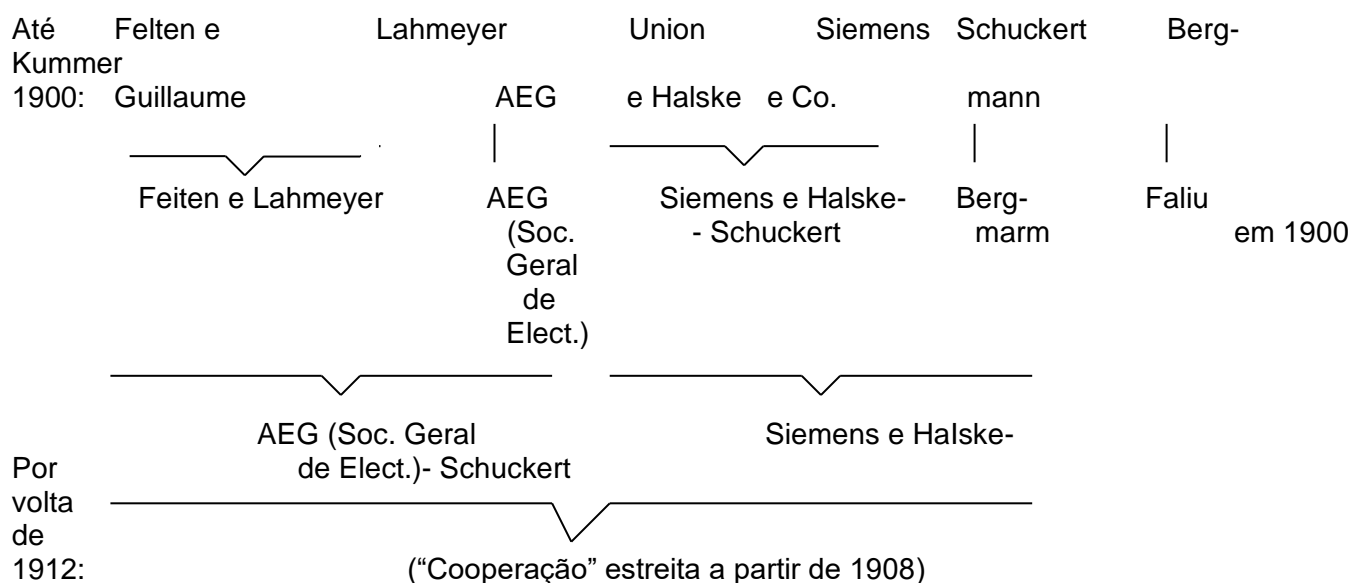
Até 1900: Felten e Guillaume Lahmeyer Union AEG Siemens e Halske Schuckert e Co. Bergmann Kummer

Feiten e Lahmeyer AEG (Soc. Geral de Elect.) Siemens e Halske- - Schuckert Berg- marm Faliu em 1900

AEG (Soc. Geral de Elect.) Siemens e Halske- - Schuckert

Por volta de 1912: ("Cooperação" estreita a partir de 1908)